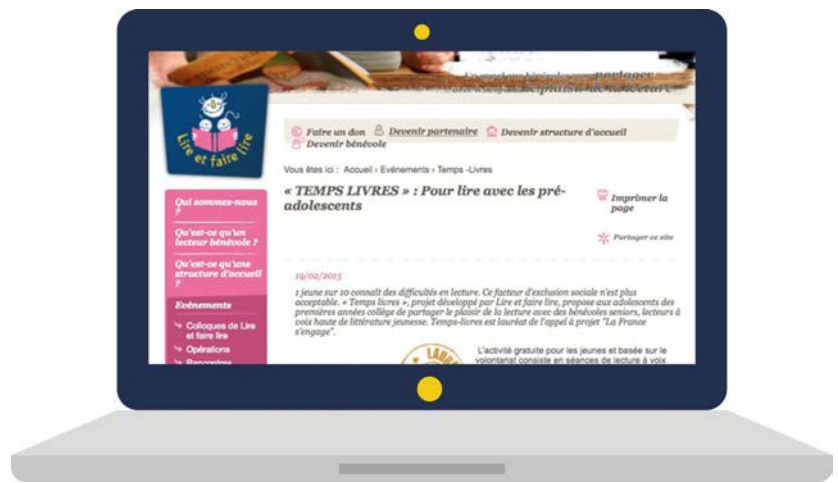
Lire et faire lire

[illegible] partager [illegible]

Faire un don   Devenir partenaire   Devenir structure d'accueil
Devenir bénévole

Vous êtes ici : Accueil › Evénements › Temps -Livres

« TEMPS LIVRES » : Pour lire avec les pré-adolescents

Imprimer la page

Partager ce site

Qui sommes-nous ?

Qu'est-ce qu'un lecteur bénévole ?

Qu'est-ce qu'une structure d'accueil ?

Evénements

Colloques de Lire et faire lire

Opérations

Rencontres

19/02/2015

1 jeune sur 10 connaît des difficultés en lecture. Ce facteur d'exclusion sociale n'est plus acceptable. « Temps livres », projet développé par Lire et faire lire, propose aux adolescents des premières années collège de partager le plaisir de la lecture avec des bénévoles seniors, lecteurs à voix haute de littérature jeunesse. Temps-livres est lauréat de l'appel à projet "La France s'engage".

L'activité gratuite pour les jeunes et basée sur le volontariat consiste en séances de lecture à voix